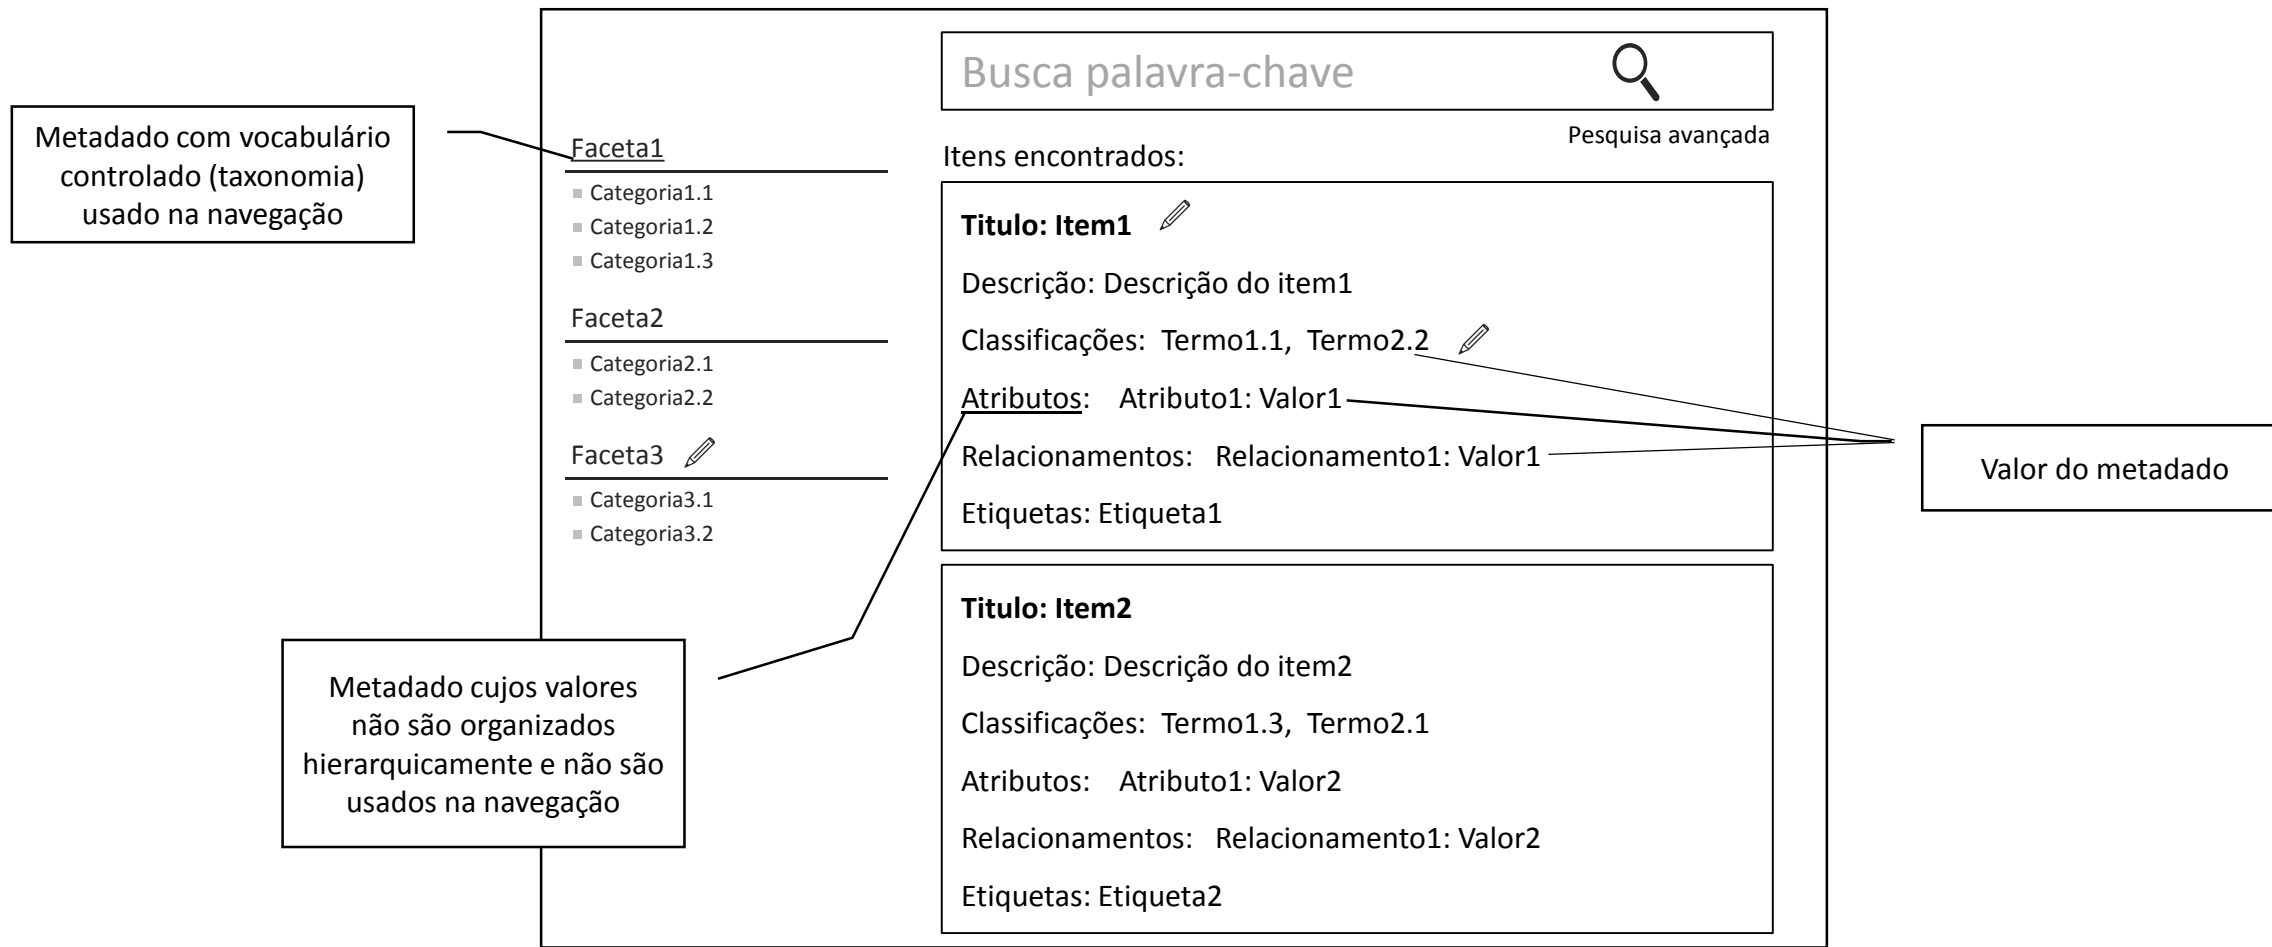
Metadado com vocabulário controlado (taxonomia) usado na navegação

Busca palavra-chave

Pesquisa avançada

Faceta1
Categoria1.1
Categoria1.2
Categoria1.3

Faceta2
Categoria2.1
Categoria2.2

Faceta3
Categoria3.1
Categoria3.2

Itens encontrados:

**Titulo: Item1**
Descrição: Descrição do item1
Classificações: Termo1.1, Termo2.2
Atributos: Atributo1: Valor1
Relacionamentos: Relacionamento1: Valor1
Etiquetas: Etiqueta1

**Titulo: Item2**
Descrição: Descrição do item2
Classificações: Termo1.3, Termo2.1
Atributos: Atributo1: Valor2
Relacionamentos: Relacionamento1: Valor2
Etiquetas: Etiqueta2

Valor do metadado

Metadado cujos valores não são organizados hierarquicamente e não são usados na navegação